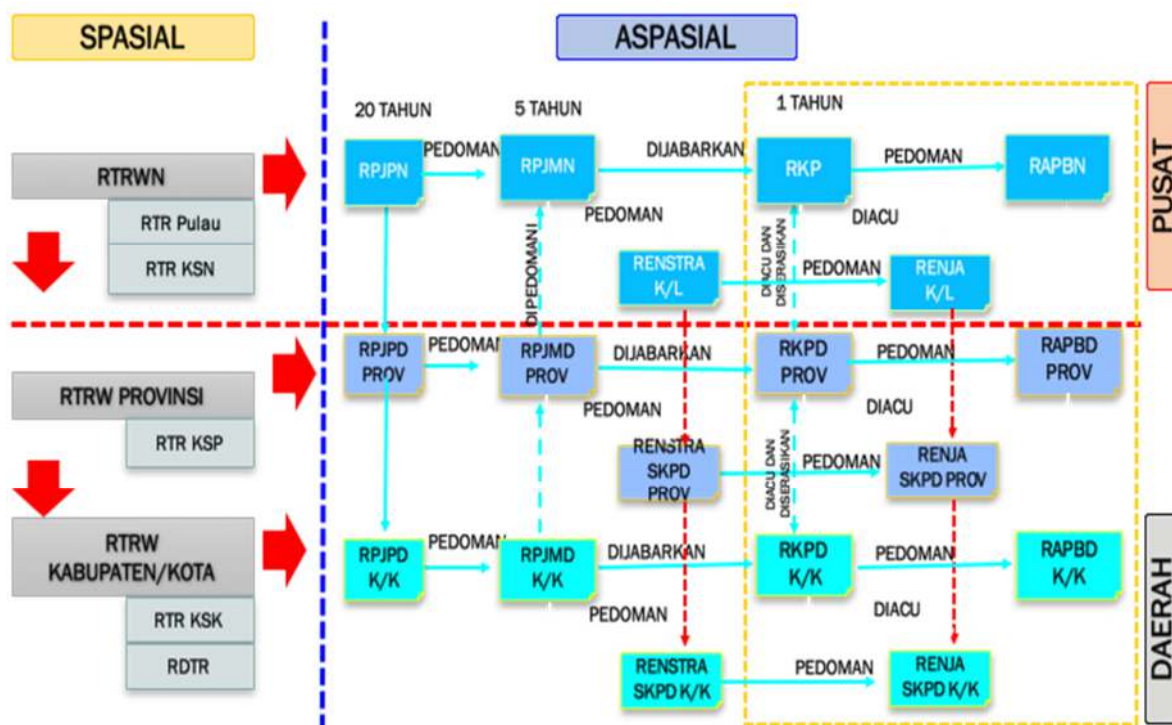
SPASIAL

ASPASIAL

RTRWN

RTR Pulau

RTR KSN

RTRW PROVINSI

RTR KSP

RTRW KABUPATEN/KOTA

RTR KSK

RDTR

20 TAHUN

5 TAHUN

1 TAHUN

RPJPN

PEDOMAN

RPJMN

DIJABARKAN

RKP

PEDOMAN

RAPBN

PEDOMAN

DIACU

DI PEDOMANI

RENSTRA K/L

DIACU DAN DISERASIKAN

PEDOMAN

RENJA K/L

PUSAT

RPJPD PROV

PEDOMAN

RPJMD PROV

DIJABARKAN

RKPD PROV

PEDOMAN

RAPBD PROV

PEDOMAN

DIACU

RENSTRA SKPD PROV

DIACU DAN DISERASIKAN

PEDOMAN

RENJA SKPD PROV

RPJPD K/K

PEDOMAN

RPJMD K/K

DIJABARKAN

RKPD K/K

PEDOMAN

RAPBD K/K

PEDOMAN

DIACU

RENSTRA SKPD K/K

PEDOMAN

RENJA SKPD K/K

DAERAH